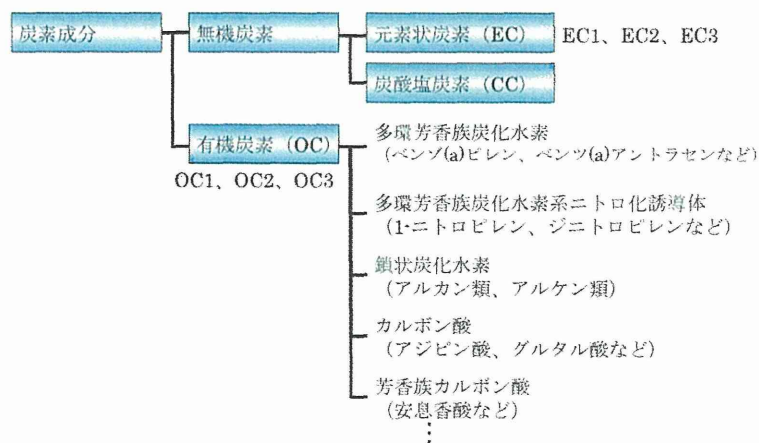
炭素成分

無機炭素

元素状炭素（EC）

EC1、EC2、EC3

炭酸塩炭素（CC）

有機炭素（OC）

OC1、OC2、OC3

多環芳香族炭化水素
（ベンゾ(a)ピレン、ベンツ(a)アントラセンなど）

多環芳香族炭化水素系ニトロ化誘導体
（1-ニトロピレン、ジニトロピレンなど）

鎖状炭化水素
（アルカン類、アルケン類）

カルボン酸
（アジピン酸、グルタル酸など）

芳香族カルボン酸
（安息香酸など）

⋮